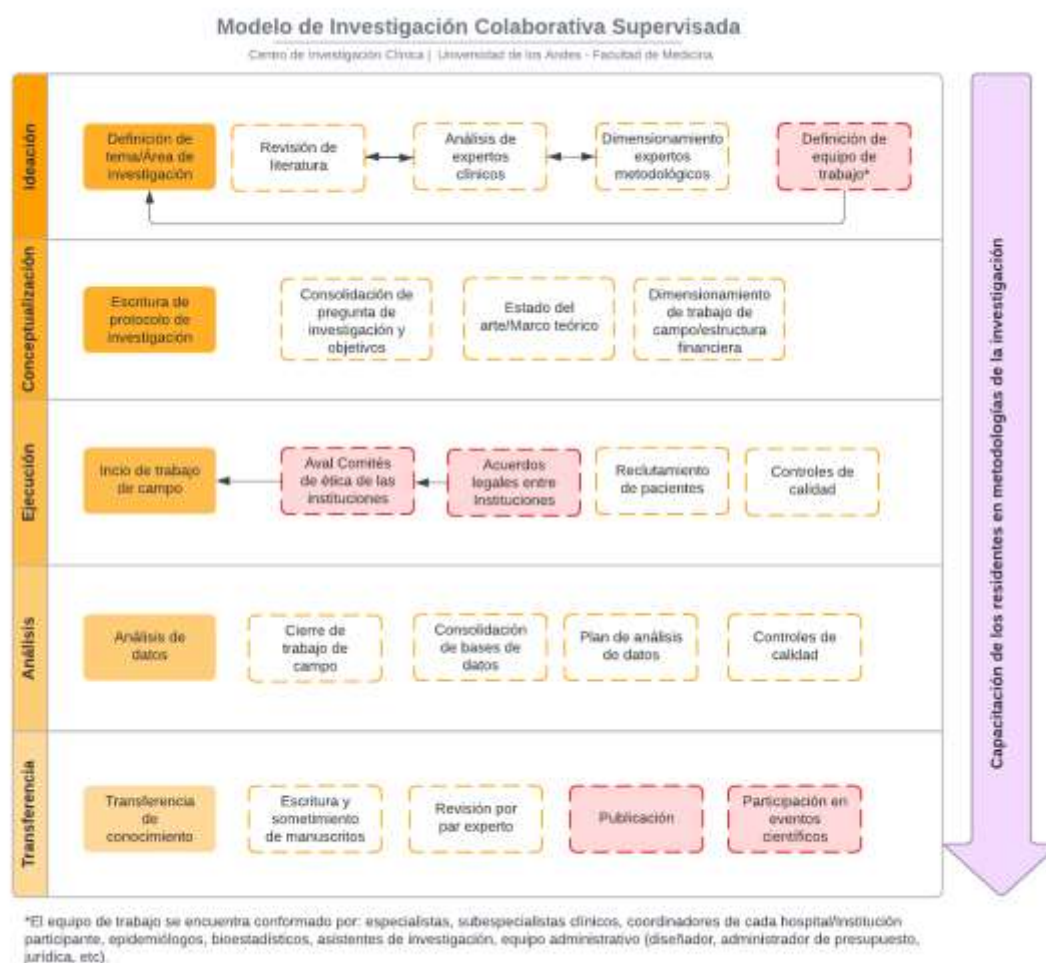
Modelo de Investigación Colaborativa Supervisada

Centro de Investigación Clínica | Universidad de los Andes - Facultad de Medicina

Ideación

Definición de tema/Área de investigación

Revisión de literatura

Análisis de expertos clínicos

Dimensionamiento expertos metodológicos

Definición de equipo de trabajo*

Conceptualización

Escritura de protocolo de investigación

Consolidación de pregunta de investigación y objetivos

Estado del arte/Marco teórico

Dimensionamiento de trabajo de campo/estructura financiera

Ejecución

Inicio de trabajo de campo

Aval Comités de ética de las instituciones

Acuerdos legales entre instituciones

Reclutamiento de pacientes

Controles de calidad

Análisis

Análisis de datos

Cierre de trabajo de campo

Consolidación de bases de datos

Plan de análisis de datos

Controles de calidad

Transferencia

Transferencia de conocimiento

Escritura y sometimiento de manuscritos

Revisión por par experto

Publicación

Participación en eventos científicos

Capacitación de los residentes en metodologías de la investigación

*El equipo de trabajo se encuentra conformado por: especialistas, subespecialistas clínicos, coordinadores de cada hospital/institución participante, epidemiólogos, bioestadísticos, asistentes de investigación, equipo administrativo (diseñador, administrador de presupuesto, jurídica, etc).